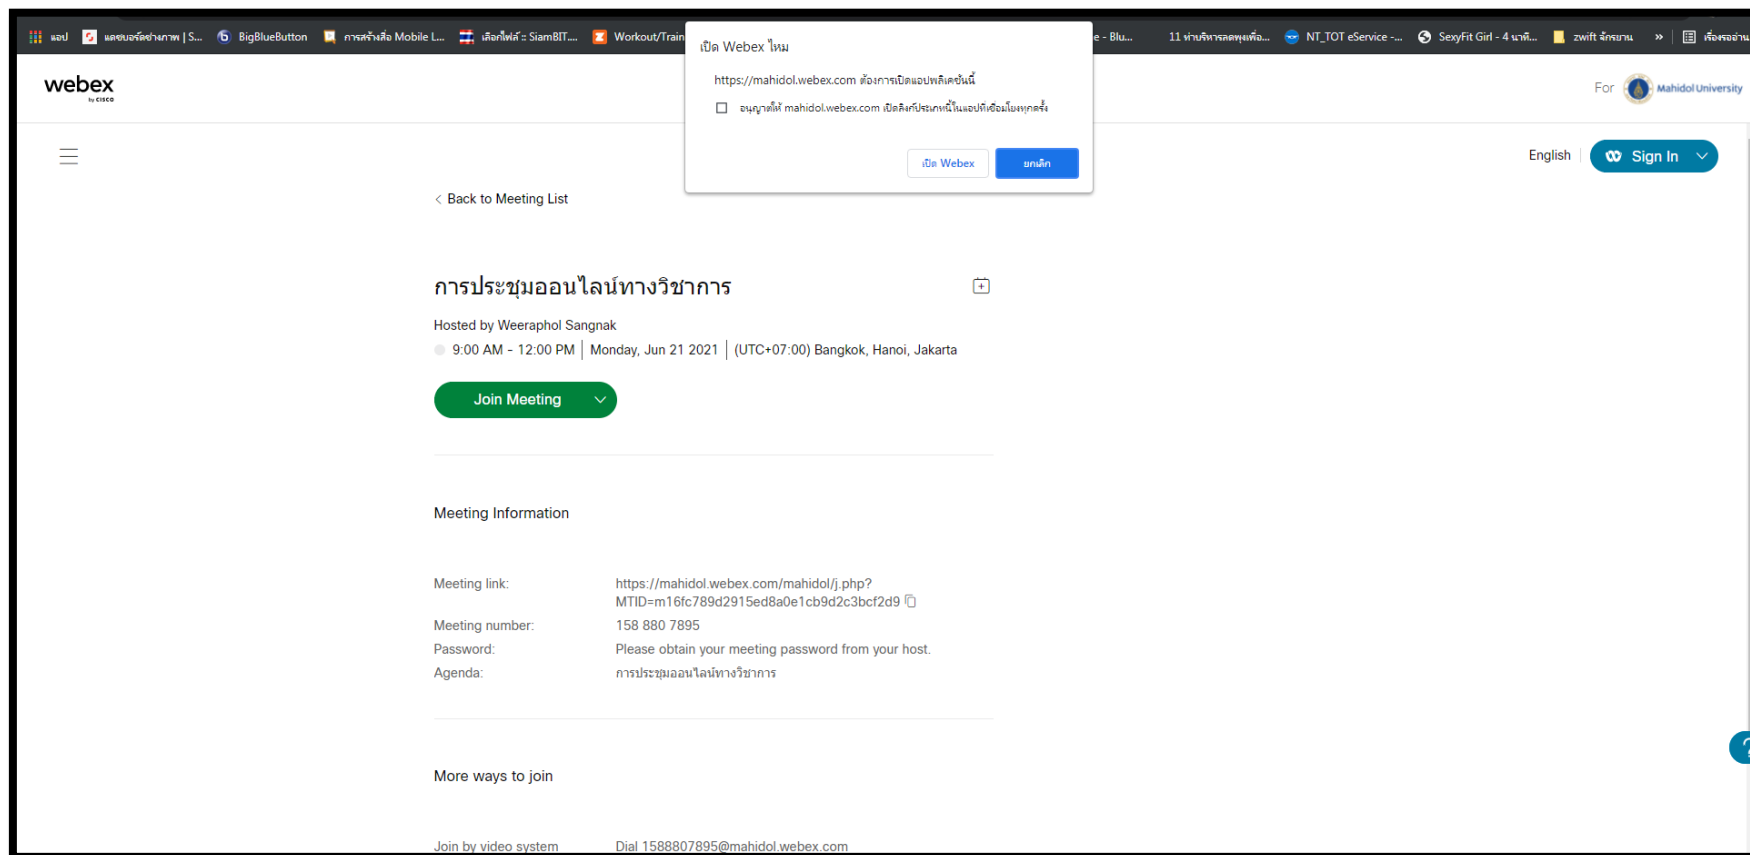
แอป | แดชบอร์ดช่างภาพ | S... | BigBlueButton | การสร้างสื่อ Mobile L... | เลือกไฟล์ :: SiamBIT... | Workout/Train | e - Blu... | 11 ท่าบริหารลดพุงเพื่อ... | NT_TOT eService -... | SexyFit Girl - 4 นาที... | zwift ฝึกขยาย | » | เรื่องรออ่าน

เปิด Webex ไหม

https://mahidol.webex.com ต้องการเปิดแอปพลิเคชันนี้

อนุญาตให้ mahidol.webex.com เปิดลิงก์ประเภทนี้ในแอปที่เชื่อมโยงทุกครั้ง

เปิด Webex | ยกเลิก

webex by cisco

For Mahidol University

English | Sign In

< Back to Meeting List

การประชุมออนไลน์ทางวิชาการ

Hosted by Weeraphol Sangnak

9:00 AM - 12:00 PM | Monday, Jun 21 2021 | (UTC+07:00) Bangkok, Hanoi, Jakarta

Join Meeting

Meeting Information

| | |
|---|---|
| Meeting link: | https://mahidol.webex.com/mahidol/j.php?MTID=m16fc789d2915ed8a0e1cb9d2c3bcf2d9 |
| Meeting number: | 158 880 7895 |
| Password: | Please obtain your meeting password from your host. |
| Agenda: | การประชุมออนไลน์ทางวิชาการ |

More ways to join

Join by video system | Dial 1588807895@mahidol.webex.com